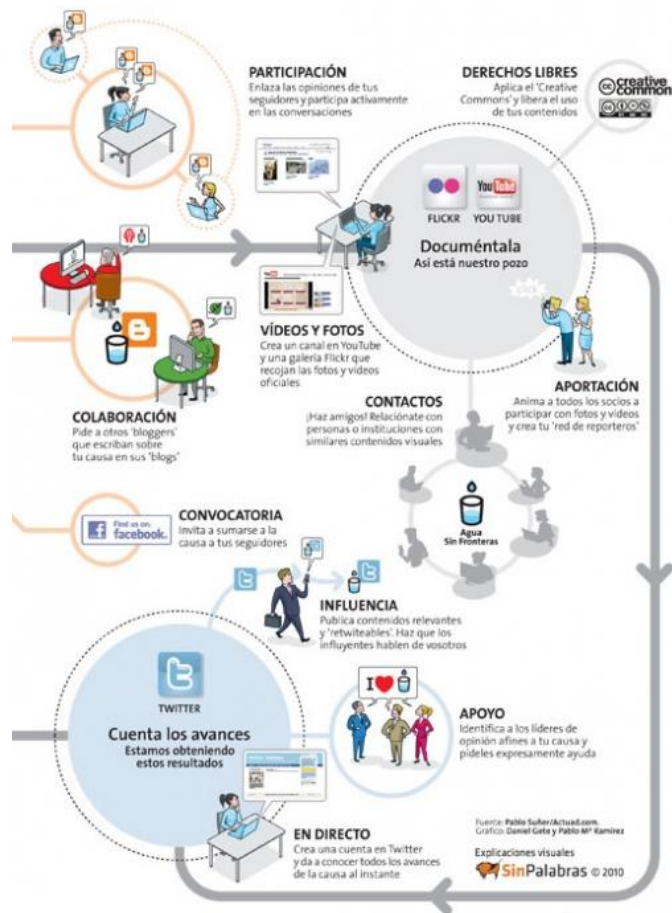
PARTICIPACIÓN
Enlaza las opiniones de tus seguidores y participa activamente en las conversaciones

DERECHOS LIBRES
Aplica el 'Creative Commons' y libera el uso de tus contenidos

creative commons

FLICKR YOU TUBE

Documéntala
Así está nuestro pozo

VÍDEOS Y FOTOS
Crea un canal en YouTube y una galería Flickr que recojan las fotos y vídeos oficiales

APORTACIÓN
Anima a todos los socios a participar con fotos y vídeos y crea tu 'red de reporteros'

CONTACTOS
¡Haz amigos! Relaciónate con personas o instituciones con similares contenidos visuales

COLABORACIÓN
Pide a otros 'bloggers' que escriban sobre tu causa en sus 'blogs'

CONVOCATORIA
Invita a sumarse a la causa a tus seguidores

Find us on facebook.

Agua Sin Fronteras

INFLUENCIA
Publica contenidos relevantes y 'retwitteables'. Haz que los influyentes hablen de vosotros

TWITTER

Cuenta los avances
Estamos obteniendo estos resultados

I ♥

APOYO
Identifica a los líderes de opinión afines a tu causa y pídeles expresamente ayuda

EN DIRECTO
Crea una cuenta en Twitter y da a conocer todos los avances de la causa al instante

Fuente: Pablo Suñer/Actuad.com.
Gráfico: Daniel Gete y Pablo Mª Ramírez

Explicaciones visuales
SinPalabras © 2010